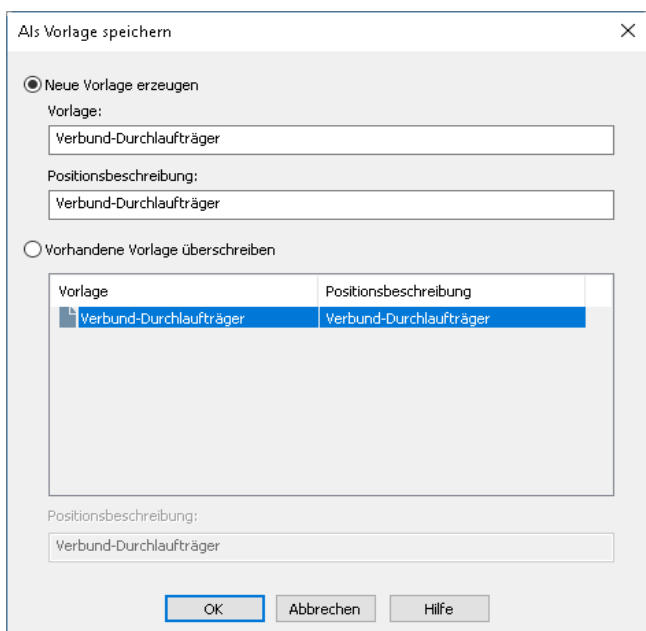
Als Vorlage speichern

X

Neue Vorlage erzeugen

Vorlage:

Verbund-Durchlaufträger

Positionsbeschreibung:

Verbund-Durchlaufträger

Vorhandene Vorlage überschreiben

| Vorlage | Positionsbeschreibung |
|---|---|
| Verbund-Durchlaufträger | Verbund-Durchlaufträger |

Positionsbeschreibung:

Verbund-Durchlaufträger

OK

Abbrechen

Hilfe